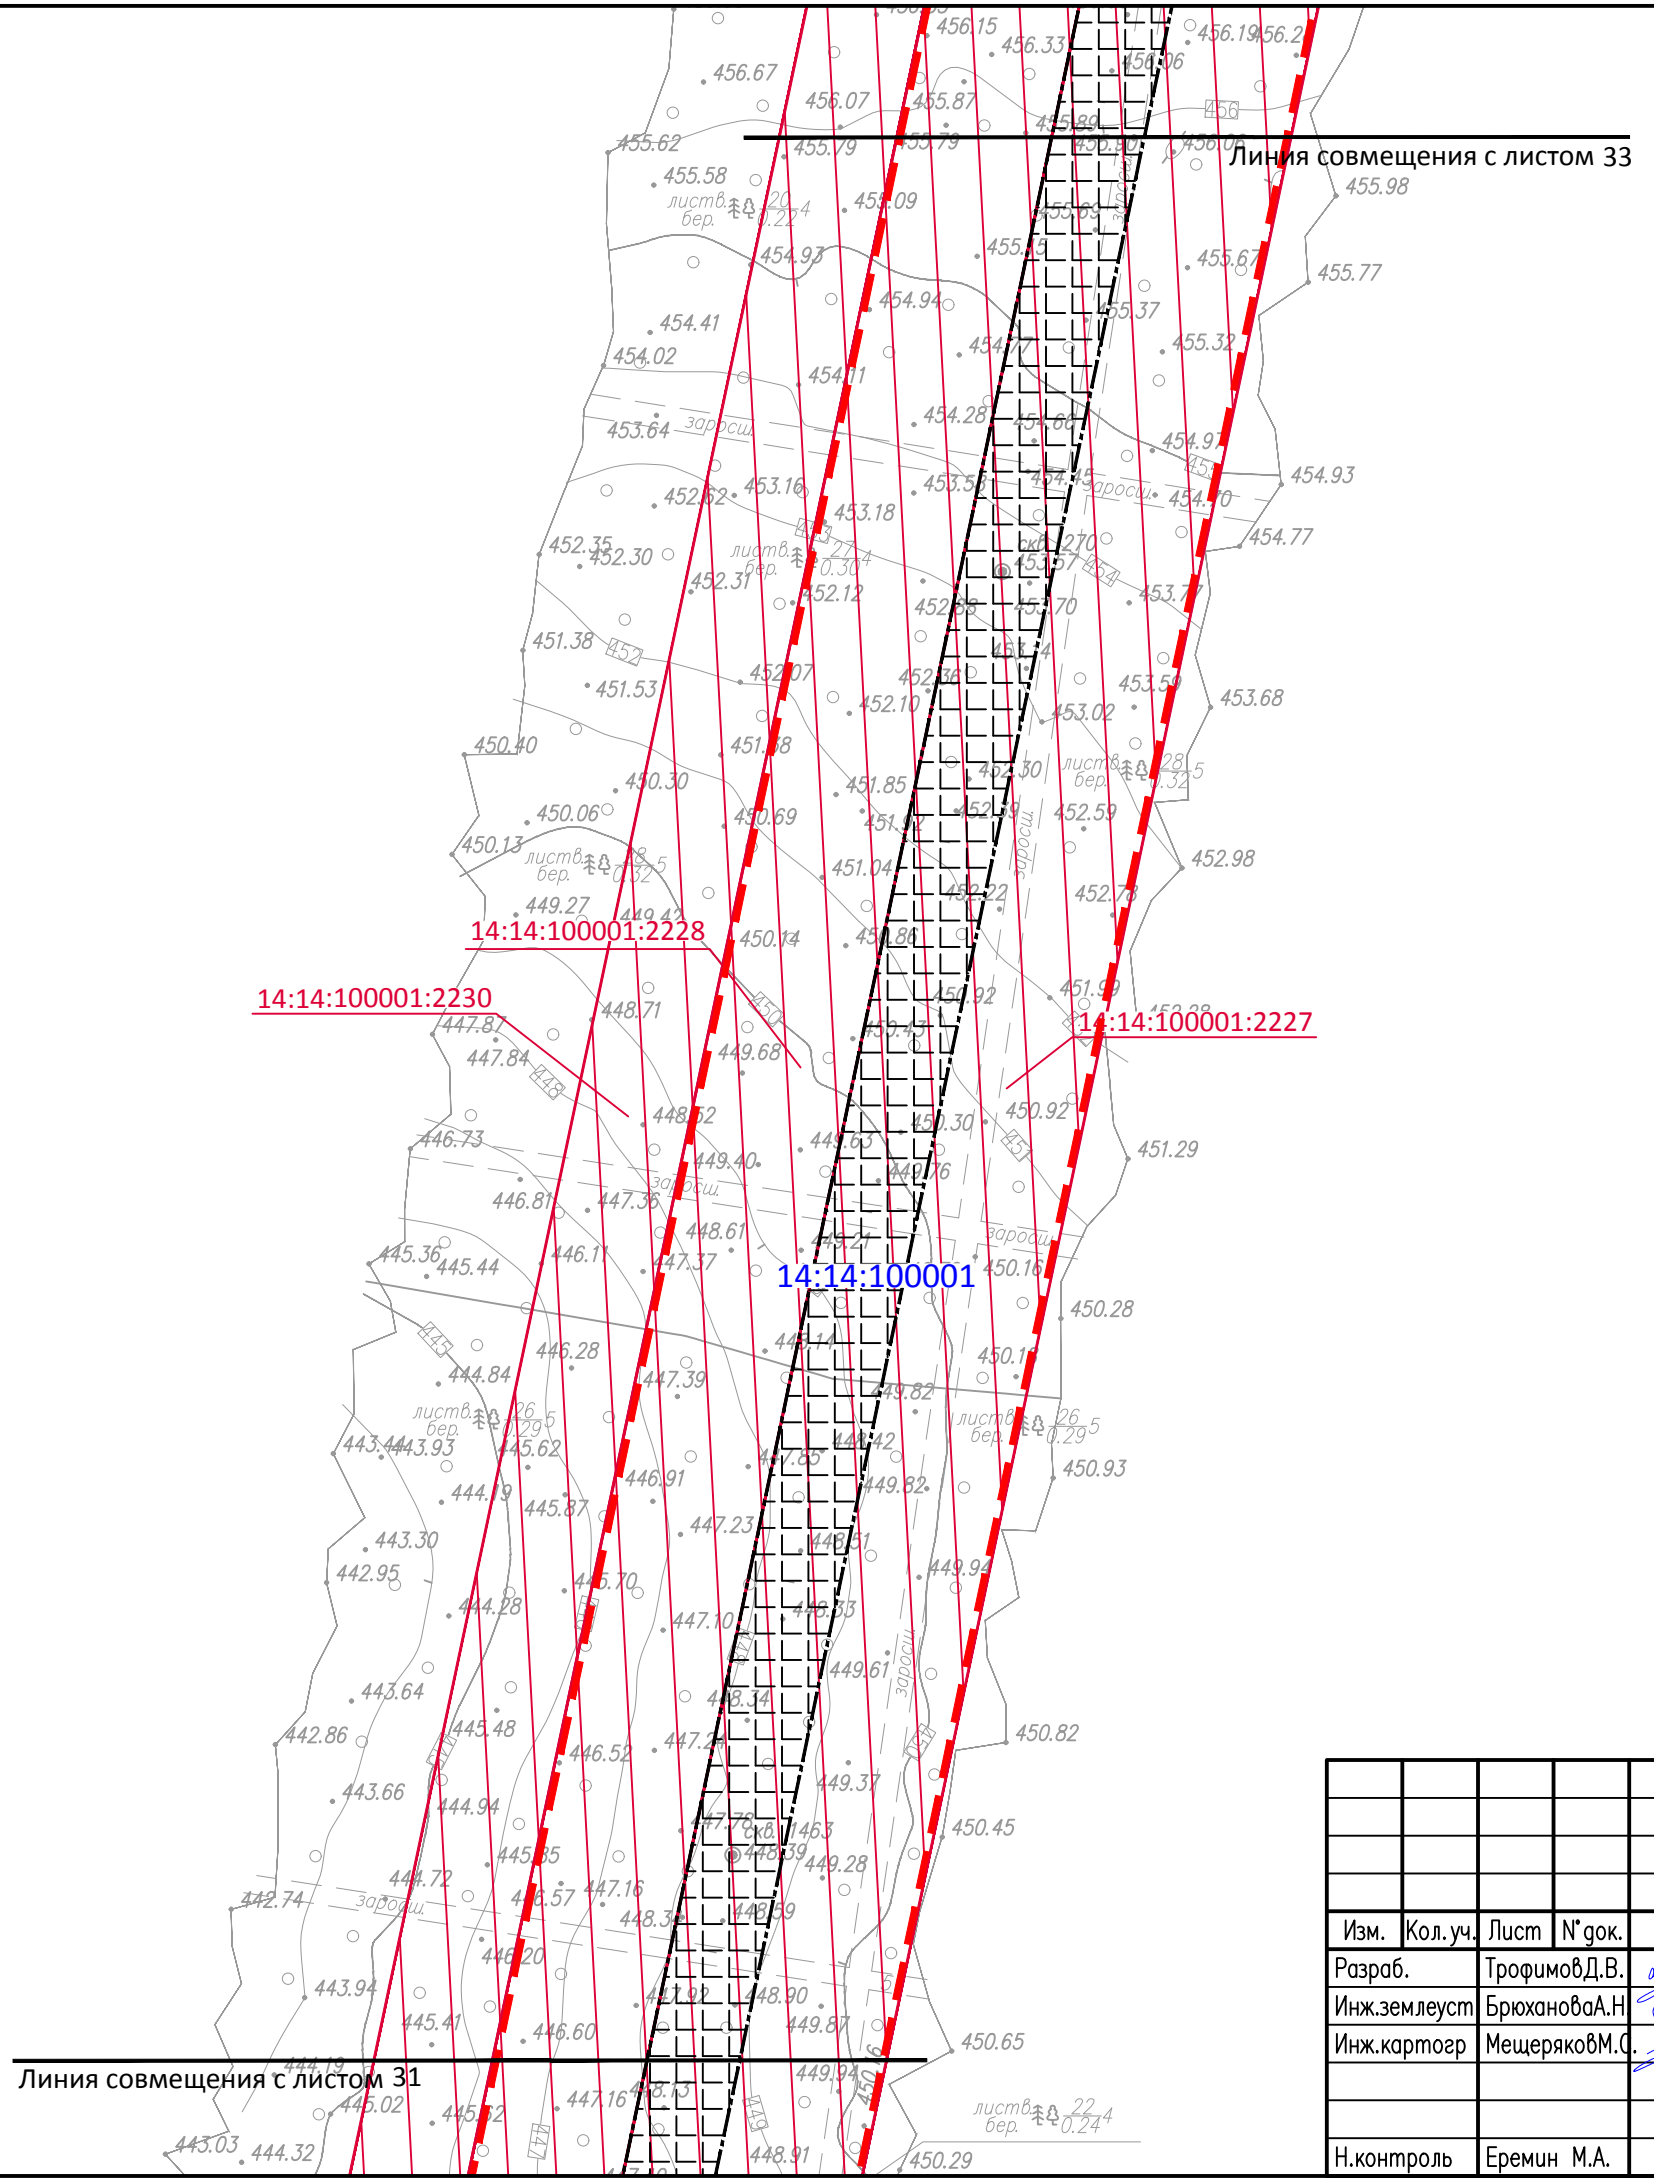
456.15
456.33
456.19
456.2
456.06
456.67
456.07
455.87
455.89
455.62
455.79
455.79
456
456.06
Линия совмещения с листом 33
455.58
листв. бер.
20/0.22 4
455.09
455.69
455.98
454.93
455.15
455.67
455.77
454.41
454.94
455.37
454.02
454.01
454.77
455.32
453.64
заросш.
454.28
454.66
454.97
453.16
453.58
454.45
заросш.
454.70
454.93
452.62
453.18
452.35
452.30
листв. бер.
27/0.30 4
скв.1270
453.57
454
454.77
452.31
452.12
452.88
453.70
453.77
451.38
452
451.53
452.07
452.36
453.59
453.68
452.10
453.02
450.40
451.58
листв. бер.
28/0.32 5
450.30
451.85
452.30
450.06
450.69
451.92
452.59
452.59
450.13
листв. бер.
18/0.32 5
451.04
заросш.
452.98
449.27
449.42
452.22
452.78
14:14:100001:2228
450.14
450.86
14:14:100001:2230
448.71
450.92
451.99
447.87
450
450.43
14:14:100001:2227
447.84
449.68
448
448.52
449.63
450.30
450.92
446.73
449.40
449.76
451
451.29
446.81
447.36
заросш.
448.61
заросш.
445.36
445.44
446.11
447.37
449.21
14:14:100001
450.16
450.28
445
448.14
446.28
450.17
444.84
447.39
449.82
листв. бер.
26/0.29 5
листв. бер.
26/0.29 5
443.44
443.93
445.62
447.85
448.42
450.93
446.91
449.82
444.19
445.87
447.23
448.51
443.30
449.94
442.95
445.70
444.28
447.10
448.33
443.64
449.61
заросш.
442.86
445.48
446.52
447.24
448.34
450.82
443.66
449.37
444.94
447.78
скв.1463
450.45
445.85
448.39
449.28
444.72
447.16
442.74
заросш.
446.57
448.37
448.59
446.20
443.94
447.92
448.90
445.41
446.60
449.87
450.65
Линия совмещения с листом 31
444.19
449.94
445.02
445.62
447.16
448.15
листв. бер.
22/0.24 4
443.03
444.32
447
449
448.91
450.29
| Изм. | Кол.уч. | Лист | N°док. |
| Разраб. | | ТрофимовД.В. | |
| Инж.землеуст | | БрюхановаА.Н | |
| Инж.картогр | | МещеряковМ.С. | |
| Н.контроль | | Еремин М.А. | |